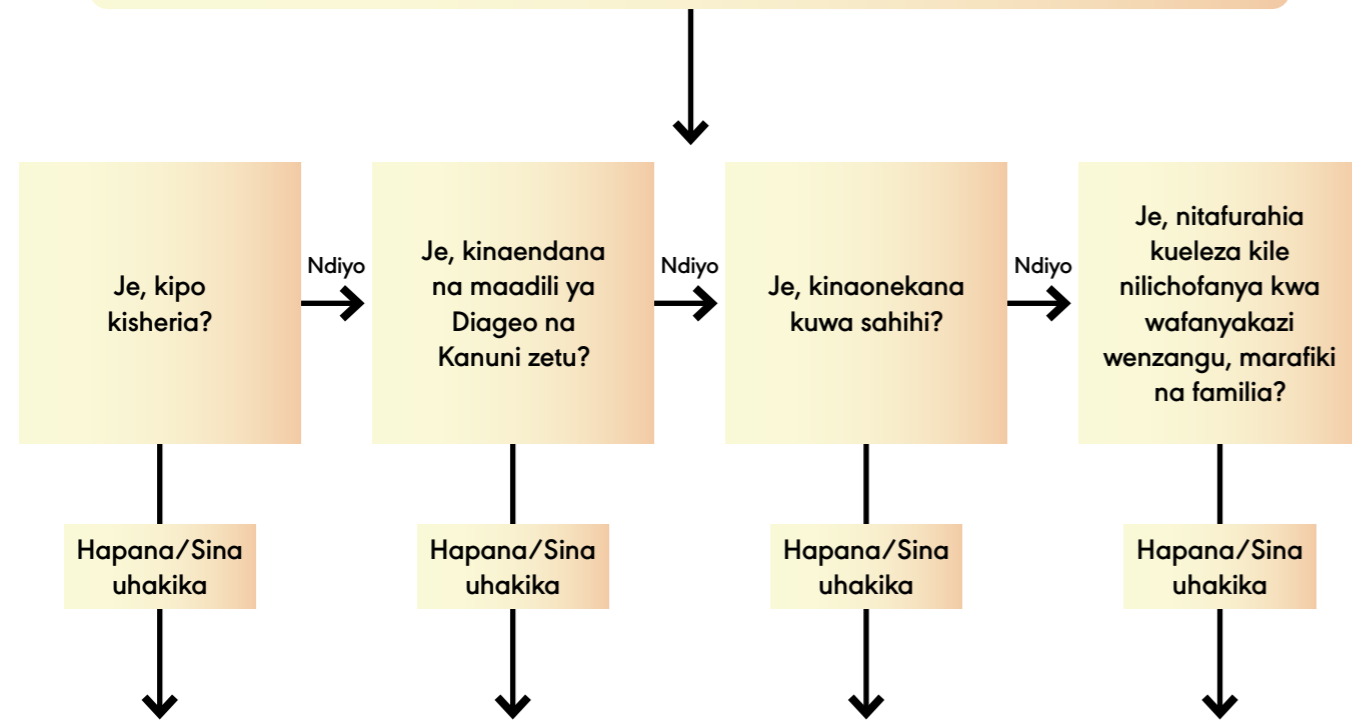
Je, kipo kisheria?

Ndiyo

Je, kinaendana na maadili ya Diageo na Kanuni zetu?

Ndiyo

Je, kinaonekana kuwa sahihi?

Ndiyo

Je, nitafurahia kueleza kile nilichofanya kwa wafanyakazi wenzangu, marafiki na familia?

Hapana/Sina uhakika

Hapana/Sina uhakika

Hapana/Sina uhakika

Hapana/Sina uhakika